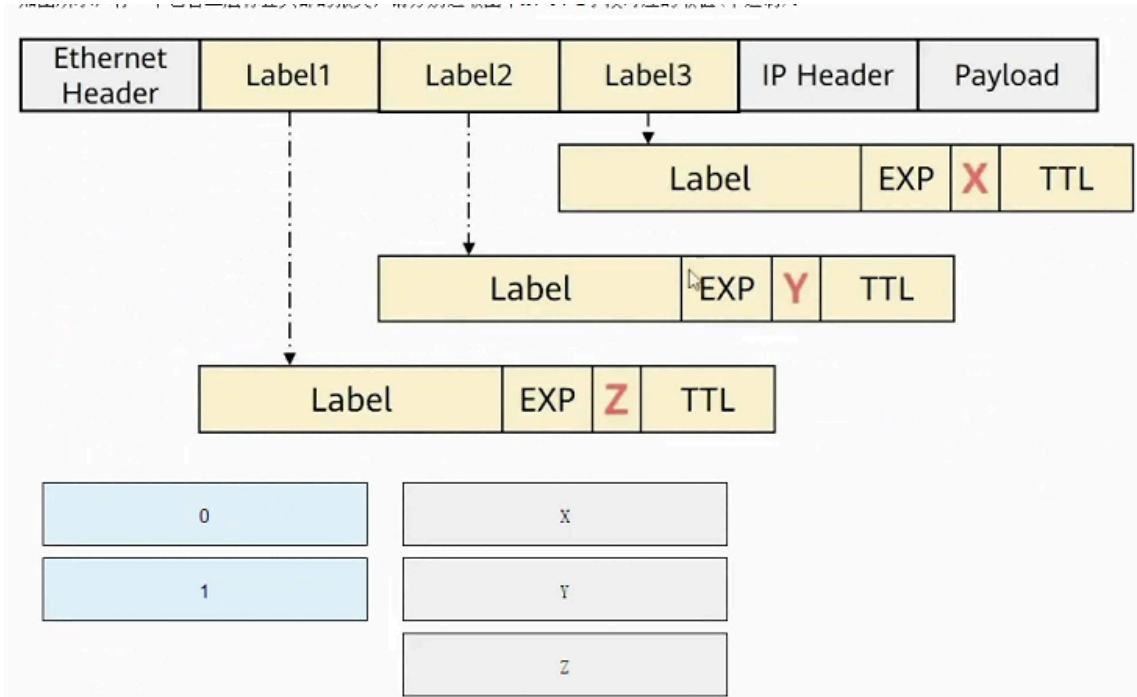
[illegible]

| Ethernet Header | Label1 | Label2 | Label3 | IP Header | Payload |
|---|---|---|---|---|---|

| Label | EXP | X | TTL |
|---|---|---|---|

| Label | EXP | Y | TTL |
|---|---|---|---|

| Label | EXP | Z | TTL |
|---|---|---|---|

0

1

X

Y

Z